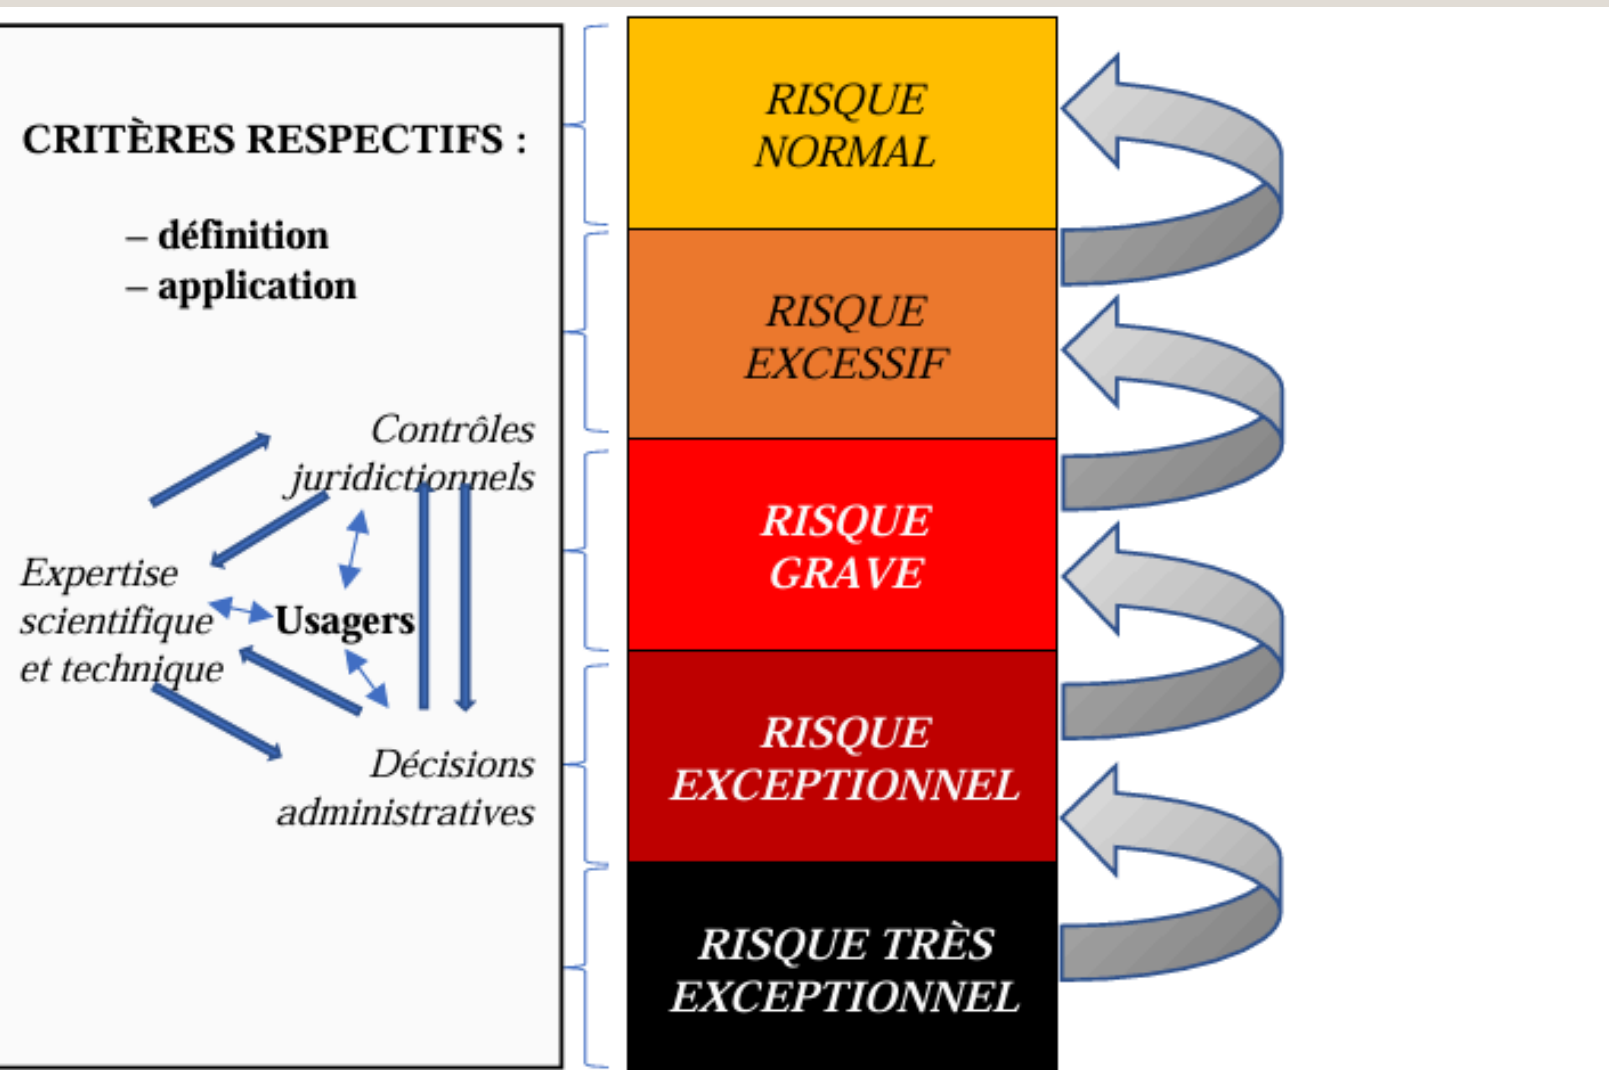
CRITÈRES RESPECTIFS :

– définition
– application

Contrôles juridictionnels

Expertise scientifique et technique

Usagers

Décisions administratives

RISQUE NORMAL

RISQUE EXCESSIF

RISQUE GRAVE

RISQUE EXCEPTIONNEL

RISQUE TRÈS EXCEPTIONNEL